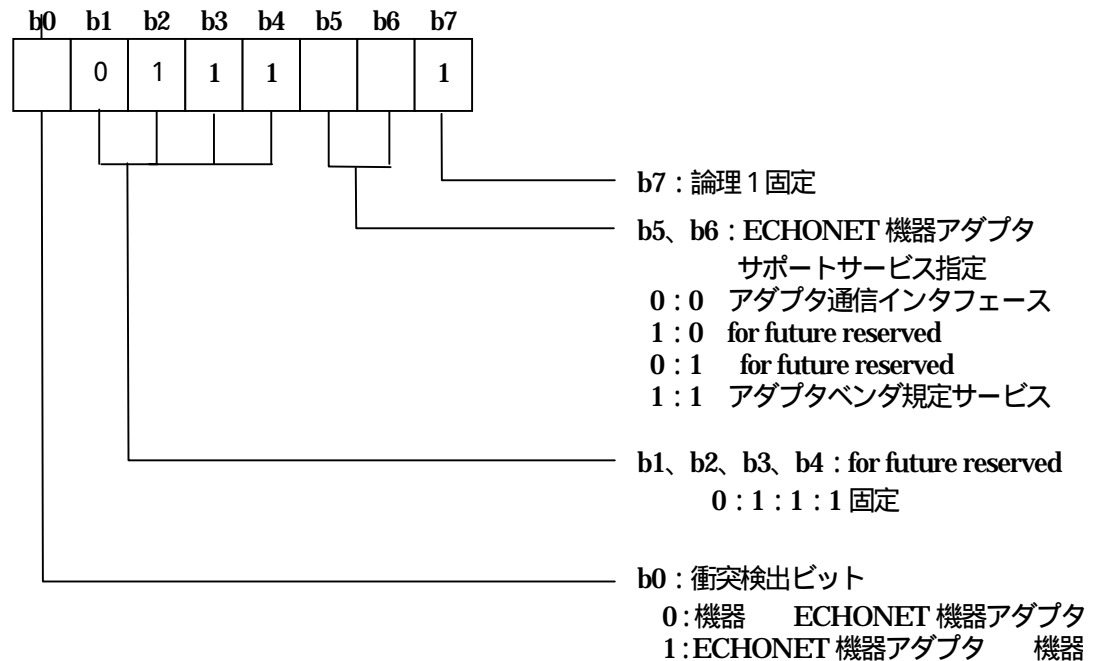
b0 b1 b2 b3 b4 b5 b6 b7

| | 0 | 1 | 1 | 1 | | | 1 |
|---|---|---|---|---|---|---|---|

b7：論理1固定

b5、b6：ECHONET 機器アダプタ
サポートサービス指定
0：0 アダプタ通信インタフェース
1：0 for future reserved
0：1 for future reserved
1：1 アダプタベンダ規定サービス

b1、b2、b3、b4：for future reserved
0：1：1：1 固定

b0：衝突検出ビット
0：機器 ECHONET 機器アダプタ
1：ECHONET 機器アダプタ 機器